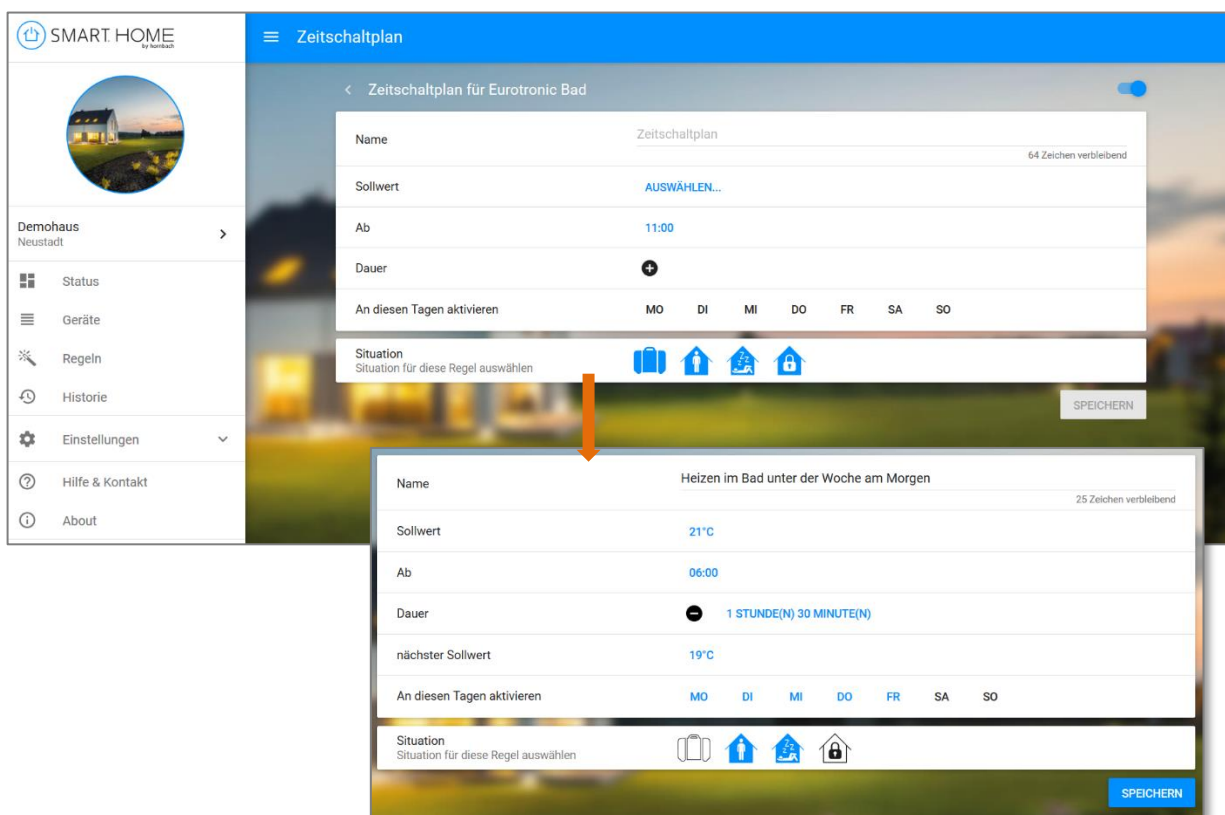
SMART HOME by hornbach

Demohaus
Neustadt

Status
Geräte
Regeln
Historie
Einstellungen
Hilfe & Kontakt
About

Zeitschaltplan

Zeitschaltplan für Eurotronic Bad

| | |
|---|---|
| Name | Zeitschaltplan 64 Zeichen verbleibend |
| Sollwert | AUSWÄHLEN... |
| Ab | 11:00 |
| Dauer | |
| An diesen Tagen aktivieren | MO DI MI DO FR SA SO |

Situation
Situation für diese Regel auswählen

SPEICHERN

| | |
|---|---|
| Name | Heizen im Bad unter der Woche am Morgen 25 Zeichen verbleibend |
| Sollwert | 21°C |
| Ab | 06:00 |
| Dauer | 1 STUNDE(N) 30 MINUTE(N) |
| nächster Sollwert | 19°C |
| An diesen Tagen aktivieren | MO DI MI DO FR SA SO |

Situation
Situation für diese Regel auswählen

SPEICHERN